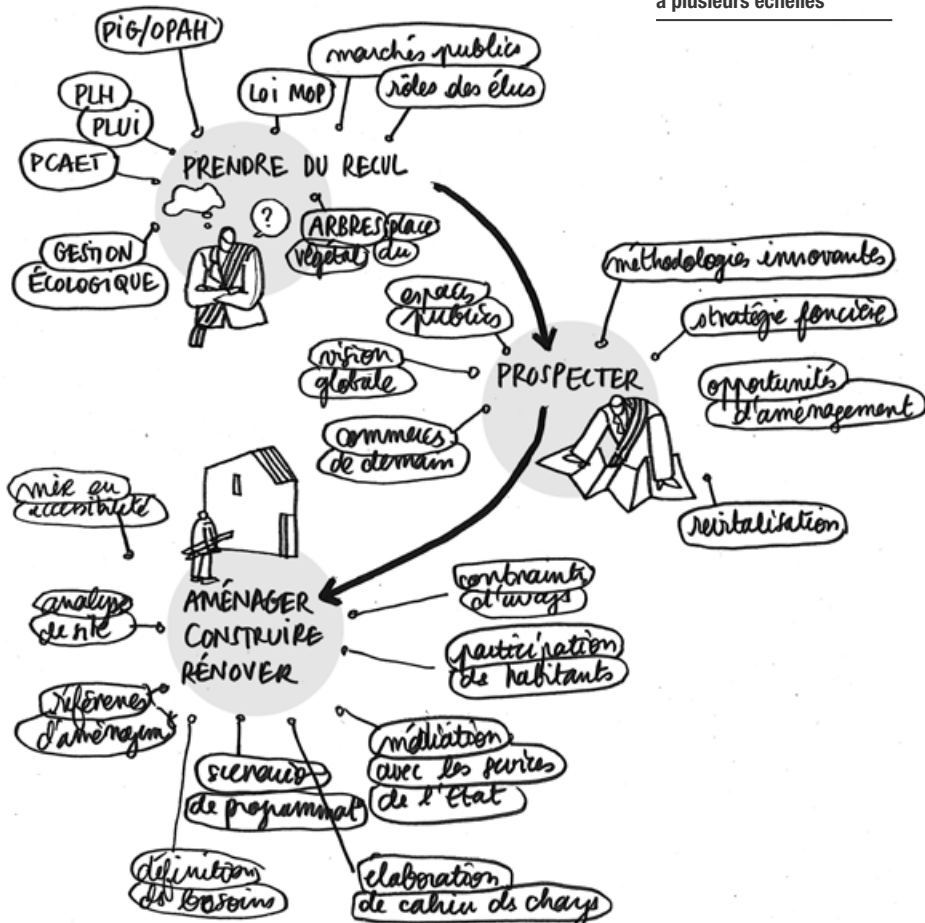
à plusieurs échelles

PIG/OPAH

marchés publics

rôles des élus

LOI MOP

PLH

PLUI

PCAET

PRENDRE DU RECUL

?

ARBRES place du végétal

GESTION ÉCOLOGIQUE

méthodologies innovantes

espaces publics

stratégie foncière

vision globale

PROSPECTER

opportunités d'aménagement

commerces de demain

mise en accessibilité

revitalisation

contraintes d'usages

analyse de site

AMÉNAGER CONSTRUIRE RÉNOVER

participation des habitants

références d'aménagem^t

médiation avec les services de l'État

scénarios de programmat°

définition des besoins

élaboration de cahier ds charges